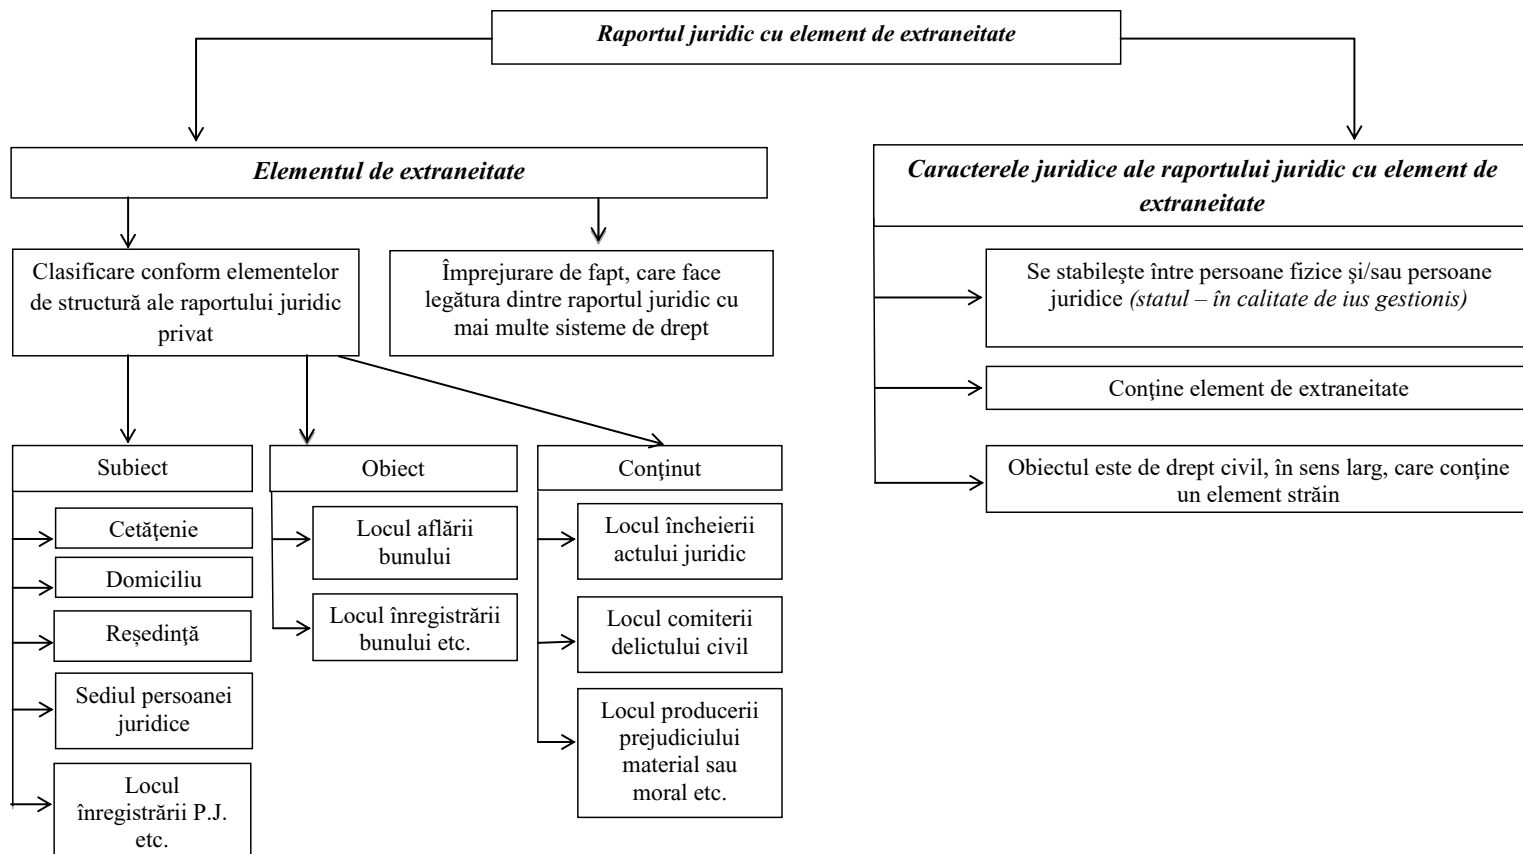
Raportul juridic cu element de extraneitate

Elementul de extraneitate

Clasificare conform elementelor de structură ale raportului juridic privat

Împrejurare de fapt, care face legătura dintre raportul juridic cu mai multe sisteme de drept

Subiect

Cetăţenie

Domiciliu

Reşedinţă

Sediul persoanei juridice

Locul înregistrării P.J. etc.

Obiect

Locul aflării bunului

Locul înregistrării bunului etc.

Conţinut

Locul încheierii actului juridic

Locul comiterii delictului civil

Locul producerii prejudiciului material sau moral etc.

Caracterele juridice ale raportului juridic cu element de extraneitate

Se stabileşte între persoane fizice şi/sau persoane juridice (statul – în calitate de ius gestionis)

Conţine element de extraneitate

Obiectul este de drept civil, în sens larg, care conţine un element străin